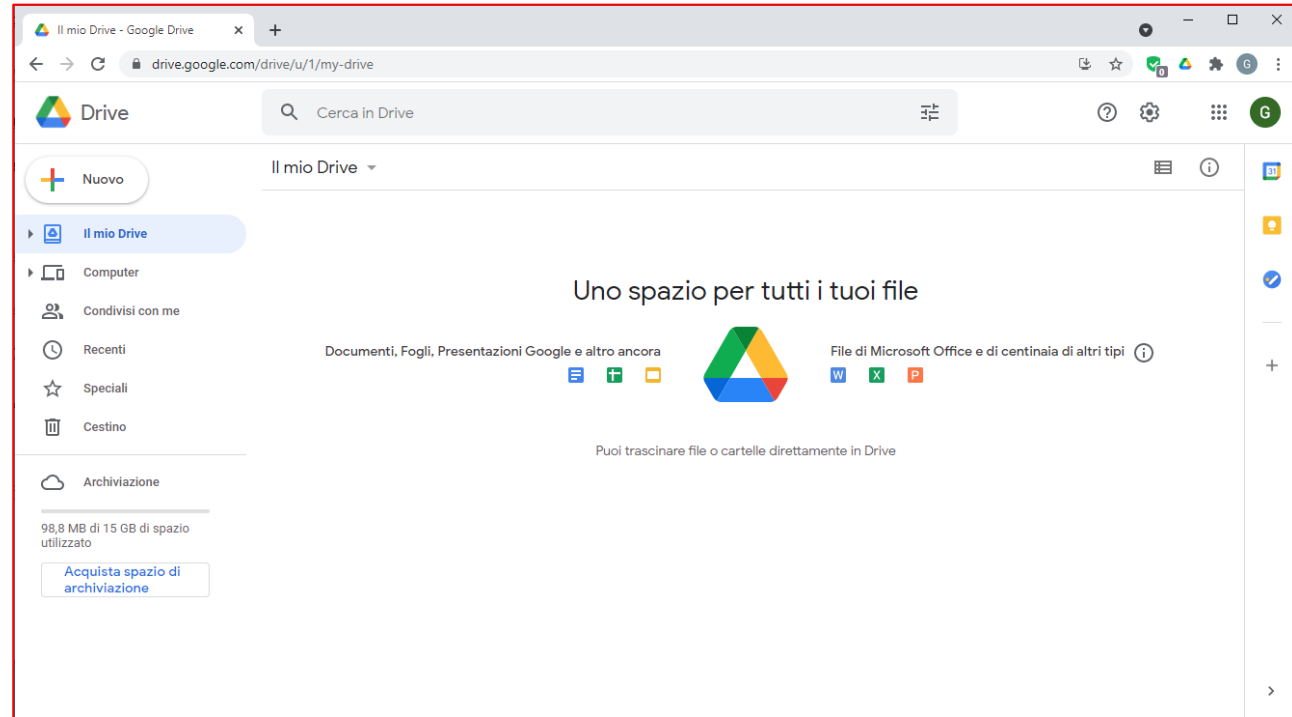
Il mio Drive - Google Drive

drive.google.com/drive/u/1/my-drive

Drive

Cerca in Drive

G

Nuovo

Il mio Drive

Computer

Condivisi con me

Recenti

Speciali

Cestino

Archiviazione

98,8 MB di 15 GB di spazio utilizzato

Acquista spazio di archiviazione

Il mio Drive

Uno spazio per tutti i tuoi file

Documenti, Fogli, Presentazioni Google e altro ancora

File di Microsoft Office e di centinaia di altri tipi

W X P

Puoi trascinare file o cartelle direttamente in Drive

31